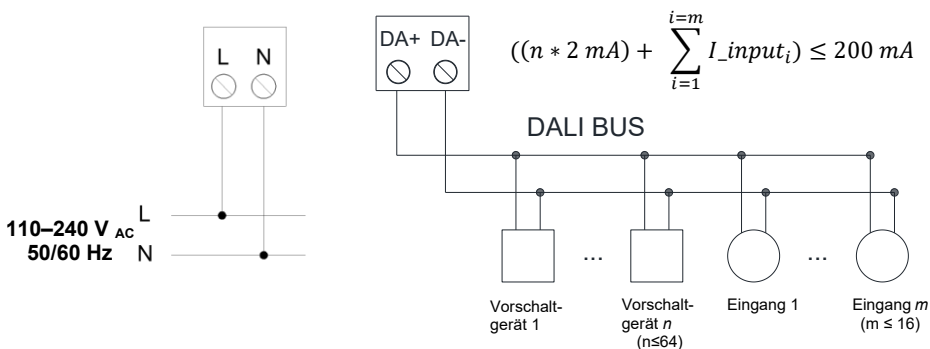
L N

DA+ DA-

$((n * 2\ mA) + \sum_{i=1}^{i=m} I\_input_i) \leq 200\ mA$

DALI BUS

110–240 V $_{AC}$ L
50/60 Hz N

...

...

Vorschaltgerät 1

Vorschaltgerät *n* (n≤64)

Eingang 1

Eingang *m* (m ≤ 16)